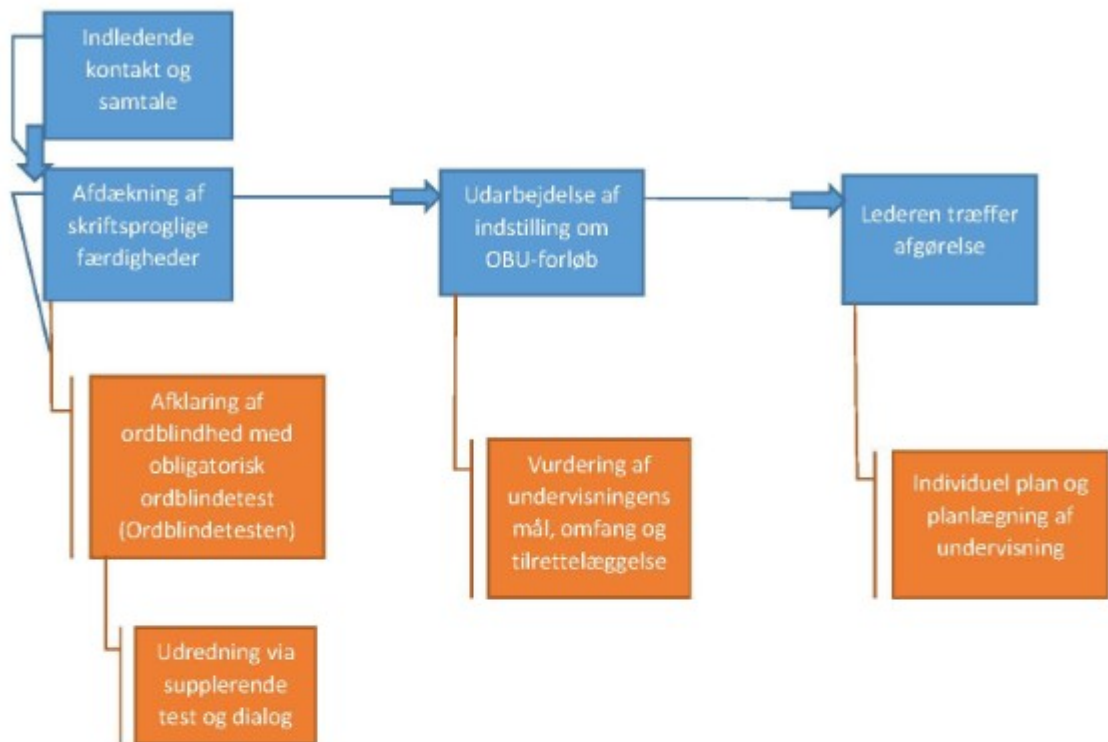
Indledende kontakt og samtale

Afdækning af skriftsproglige færdigheder

Udarbejdelse af indstilling om OBU-forløb

Lederen træffer afgørelse

Afklaring af ordblindhed med obligatorisk ordblindetest (Ordblindetesten)

Vurdering af undervisningens mål, omfang og tilrettelæggelse

Individuel plan og planlægning af undervisning

Udredning via supplerende test og dialog